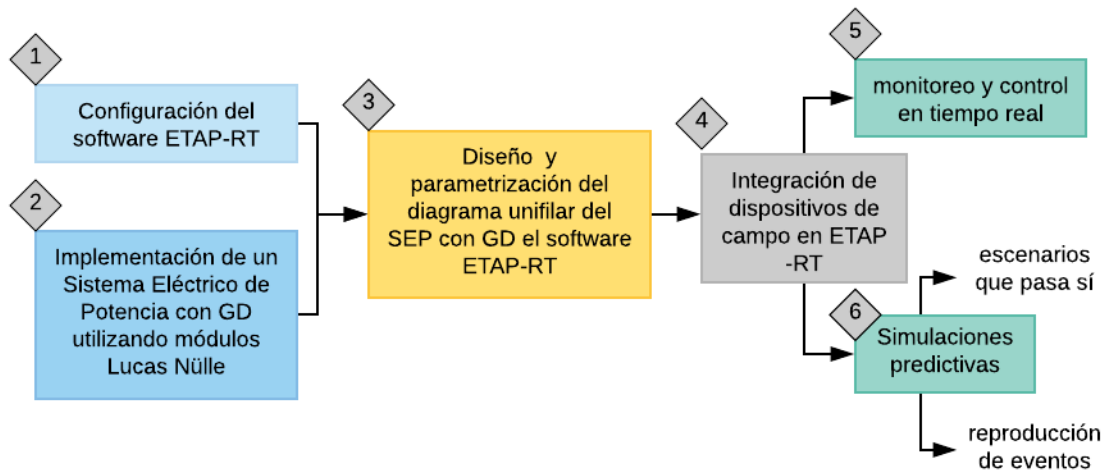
1

Configuración del software ETAP-RT

2

Implementación de un Sistema Eléctrico de Potencia con GD utilizando módulos Lucas Nülle

3

Diseño y parametrización del diagrama unifilar del SEP con GD el software ETAP-RT

4

Integración de dispositivos de campo en ETAP -RT

5

monitoreo y control en tiempo real

6

Simulaciones predictivas

escenarios que pasa sí

reproducción de eventos